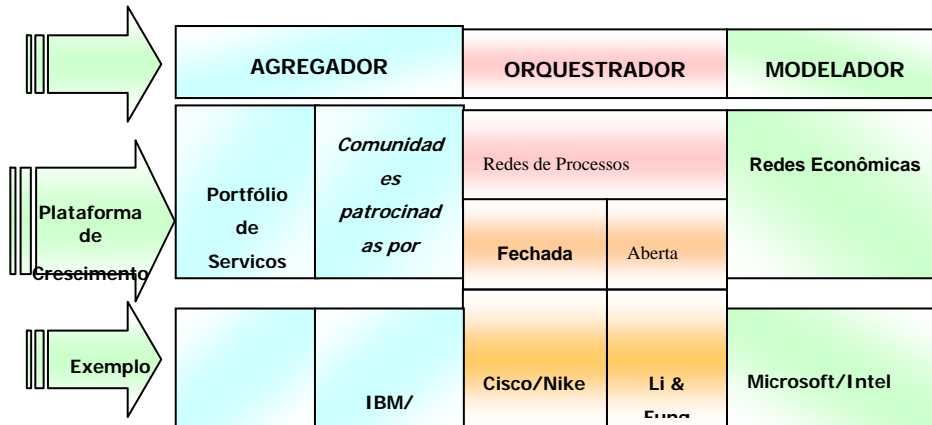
| | AGREGADOR | | ORQUESTRADOR | | MODELADOR |
|---|---|---|---|---|---|
| Plataforma de Crescimento | Portfólio de Servicos | *Comunidades patrocinadas por* | Redes de Processos | | Redes Econômicas |
| | | | Fechada | Aberta | |
| Exemplo | | IBM/ | Cisco/Nike | Li & Fung | Microsoft/Intel |